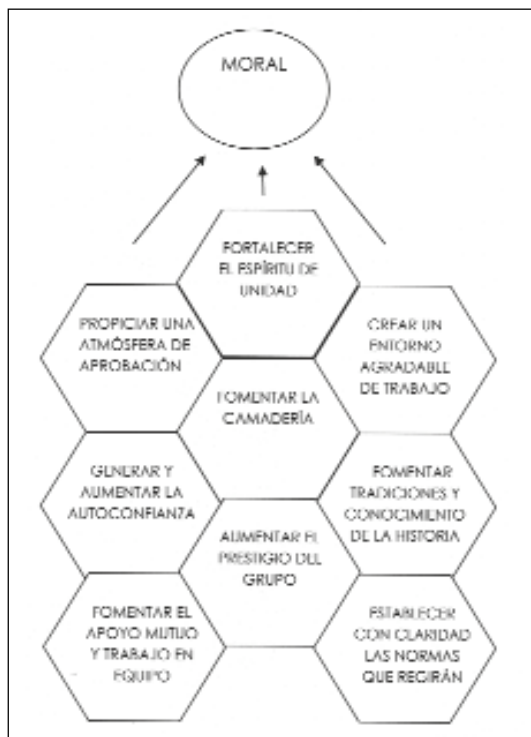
MORAL

FORTALECER EL ESPÍRITU DE UNIDAD

PROPICIAR UNA ATMÓSFERA DE APROBACIÓN

CREAR UN ENTORNO AGRADABLE DE TRABAJO

FOMENTAR LA CAMADERÍA

GENERAR Y AUMENTAR LA AUTOCONFIANZA

FOMENTAR TRADICIONES Y CONOCIMIENTO DE LA HISTORIA

AUMENTAR EL PRESTIGIO DEL GRUPO

FOMENTAR EL APOYO MUTUO Y TRABAJO EN EQUIPO

ESTABLECER CON CLARIDAD LAS NORMAS QUE REGIRÁN